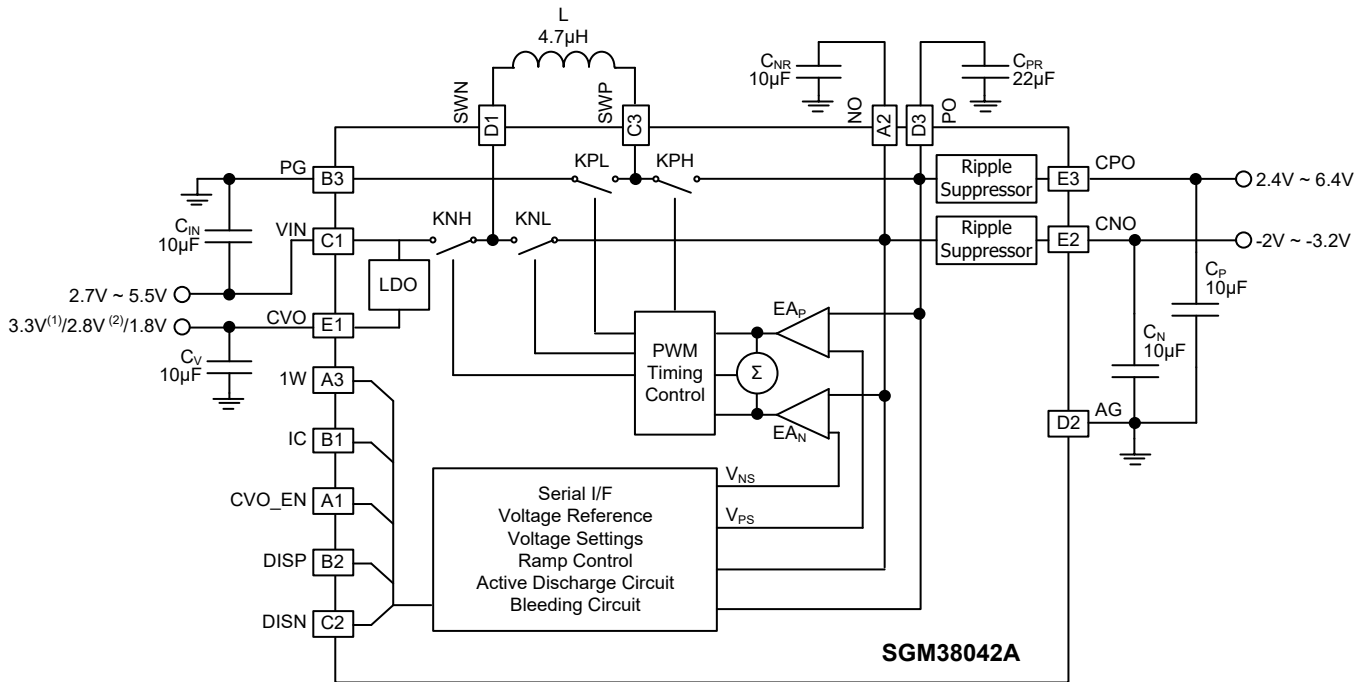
L
4.7µH

$C_{NR}$
10µF

$C_{PR}$
22µF

SWN D1 SWP C3 NO A2 D3 PO

PG B3
KPL KPH
Ripple Suppressor E3 CPO
2.4V ~ 6.4V

$C_{IN}$
10µF
VIN C1
KNH KNL
Ripple Suppressor E2 CNO
-2V ~ -3.2V

LDO

2.7V ~ 5.5V

$C_P$
10µF

$EA_P$

3.3V$^{(1)}$/2.8V$^{(2)}$/1.8V CVO E1

$C_N$
10µF

$C_V$
10µF

PWM Timing Control

Σ

1W A3

$EA_N$

IC B1

D2 AG

$V_{NS}$

CVO_EN A1

Serial I/F
Voltage Reference
Voltage Settings
Ramp Control
Active Discharge Circuit
Bleeding Circuit

$V_{PS}$

DISP B2

DISN C2

SGM38042A